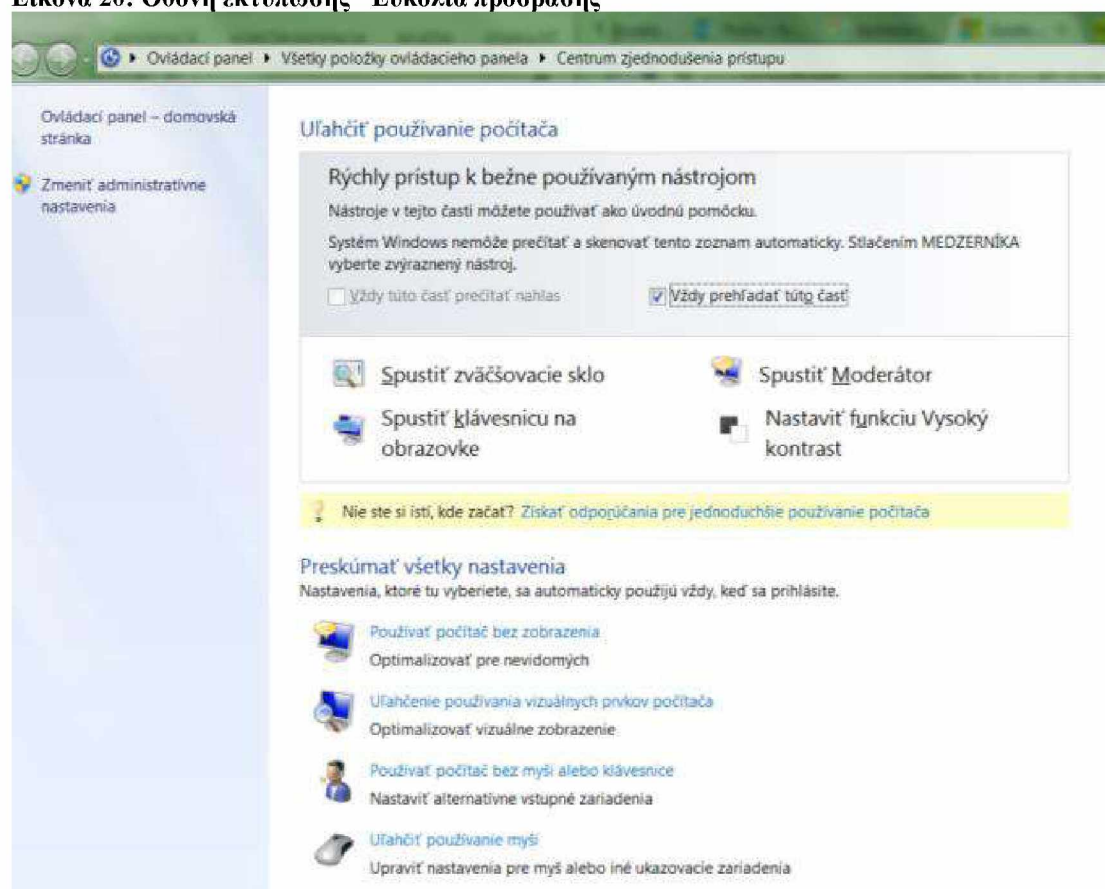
Εικόνα 20: Οθόνη εκτύπωσης - Ευκολία πρόσβασης

Ovládací panel ▸ Všetky položky ovládacieho panela ▸ Centrum zjednodušenia prístupu

Ovládací panel – domovská stránka

Zmeniť administratívne nastavenia

Uľahčiť používanie počítača

Rýchly prístup k bežne používaným nástrojom

Nástroje v tejto časti môžete používať ako úvodnú pomôcku.

Systém Windows nemôže prečítať a skenovať tento zoznam automaticky. Stlačením MEDZERNÍKA vyberte zvýraznený nástroj.

Vždy túto časť prečítať nahlas

Vždy prehľadať túto časť

Spustiť zväčšovacie sklo

Spustiť Moderátor

Spustiť klávesnicu na obrazovke

Nastaviť funkciu Vysoký kontrast

Nie ste si istí, kde začať? Získať odporúčania pre jednoduchšie používanie počítača

Preskúmať všetky nastavenia

Nastavenia, ktoré tu vyberiete, sa automaticky použijú vždy, keď sa prihlásite.

Používať počítač bez zobrazenia
Optimalizovať pre nevidomých

Uľahčenie používania vizuálnych prvkov počítača
Optimalizovať vizuálne zobrazenie

Používať počítač bez myši alebo klávesnice
Nastaviť alternatívne vstupné zariadenia

Uľahčiť používanie myši
Upraviť nastavenia pre myš alebo iné ukazovacie zariadenia